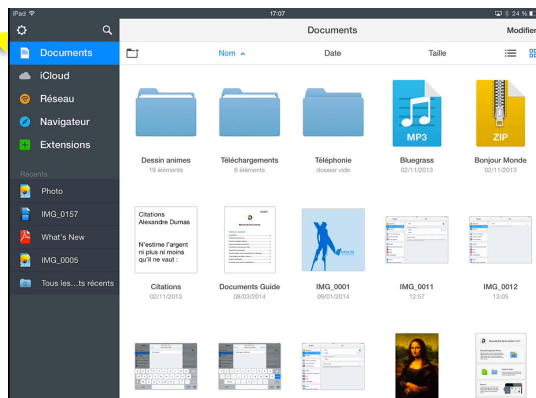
iPad
17:07
24 %

Documents
iCloud
Réseau
Navigateur
Extensions

Récents
Photo
IMG_0157
What's New
IMG_0005
Tous les...ts récents

Documents
Modifier

Nom
Date
Taille

Dessin animes
19 éléments

Téléchargements
6 éléments

Téléphonie
dossier vide

MP3
Bluegrass
02/11/2013

ZIP
Bonjour Monde
02/11/2013

Citations
Alexandre Dumas

N'estime l'argent ni plus ni moins qu'il ne vaut :

Citations
02/11/2013

Documents Guide
08/03/2014

IMG_0001
09/01/2014

IMG_0011
12:57

IMG_0012
13:05